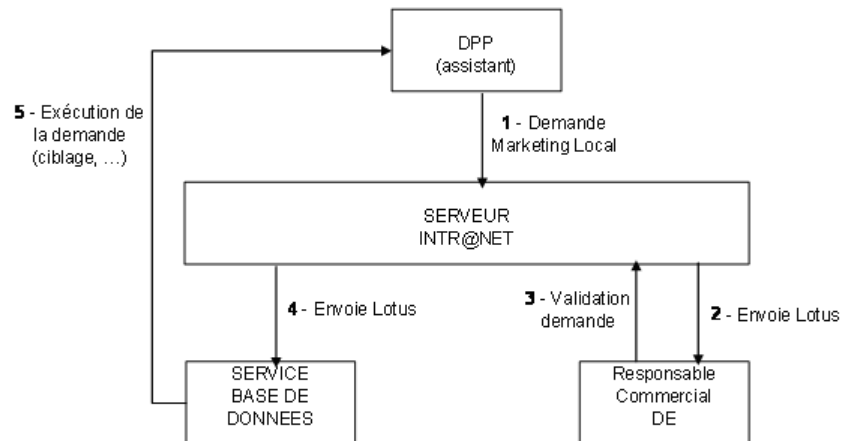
DPP
(assistant)

5 - Exécution de la demande (ciblage, ...)

1 - Demande Marketing Local

SERVEUR
INTR@NET

4 - Envoie Lotus

3 - Validation demande

2 - Envoie Lotus

SERVICE
BASE DE
DONNEES

Responsable
Commercial
DE